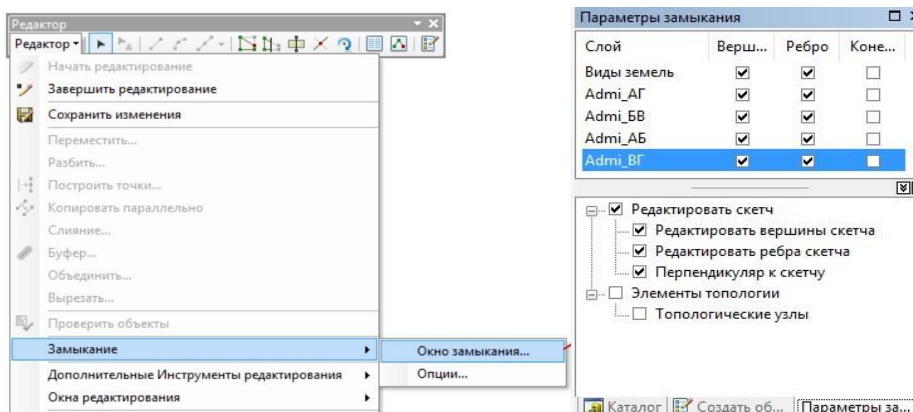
Редактор

Редактор ▾

Начать редактирование

Завершить редактирование

Сохранить изменения

Переместить...

Разбить...

Построить точки...

Копировать параллельно

Слияние...

Буфер...

Объединить...

Вырезать...

Проверить объекты

Замыкание ▸

Дополнительные Инструменты редактирования ▸

Окна редактирования ▸

Окно замыкания...

Опции...

Параметры замыкания

| Слой | Верш... | Ребро | Коне... |
|---|---|---|---|
| Виды земель | ☑ | ☑ | ☐ |
| Admi_АГ | ☑ | ☑ | ☐ |
| Admi_БВ | ☑ | ☑ | ☐ |
| Admi_АБ | ☑ | ☑ | ☐ |
| Admi_ВГ | ☑ | ☑ | ☐ |

☑ Редактировать скетч

☑ Редактировать вершины скетча

☑ Редактировать ребра скетча

☑ Перпендикуляр к скетчу

☐ Элементы топологии

☐ Топологические узлы

Каталог | Создать об... | Параметры за...